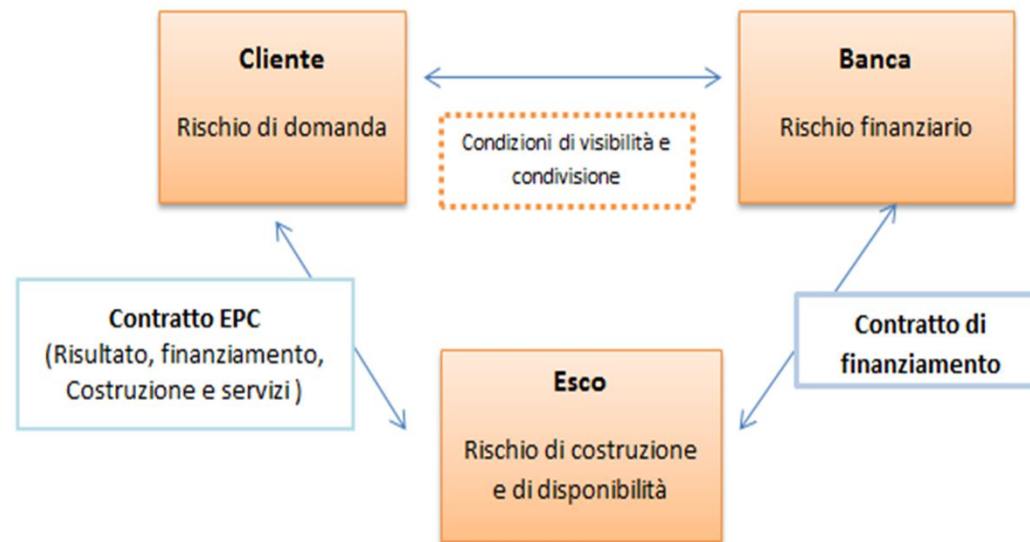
Cliente

Rischio di domanda

Condizioni di visibilità e condivisione

Banca

Rischio finanziario

Contratto EPC
(Risultato, finanziamento, Costruzione e servizi )

Esco

Rischio di costruzione e di disponibilità

Contratto di finanziamento